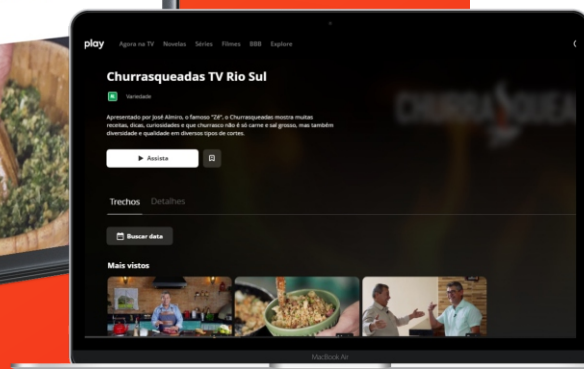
play Agora na TV Novelas Séries Filmes BBB Explore

Churrasqueadas TV Rio Sul

L Variedade

Apresentado por José Almiro, o famoso "Zé", o Churrasqueadas mostra muitas receitas, dicas, curiosidades e que churrasco não é só carne e sal grosso, mas também diversidade e qualidade em diversos tipos de cortes.

▶ Assista

CHURRASQUEA

Trechos Detalhes

Buscar data

Mais vistos

MacBook Air